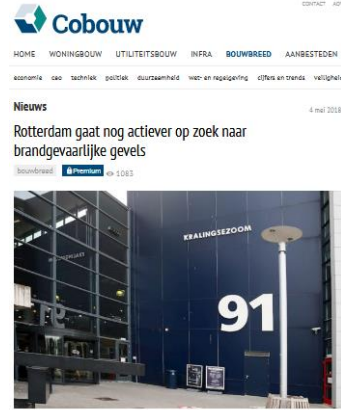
Cobouw

CONTACT AD

HOME WONINGBOUW UTILITEITSBOUW INFRA BOUWBREED AANBESTEDEN

economie ceo techniek politiek duurzaamheid wet- en regelgeving cijfers en trends veiligheid

Nieuws

4 mei 2018

Rotterdam gaat nog actiever op zoek naar brandgevaarlijke gevels

bouwbreed Premium 1083

KRALINGSEZOOM

91